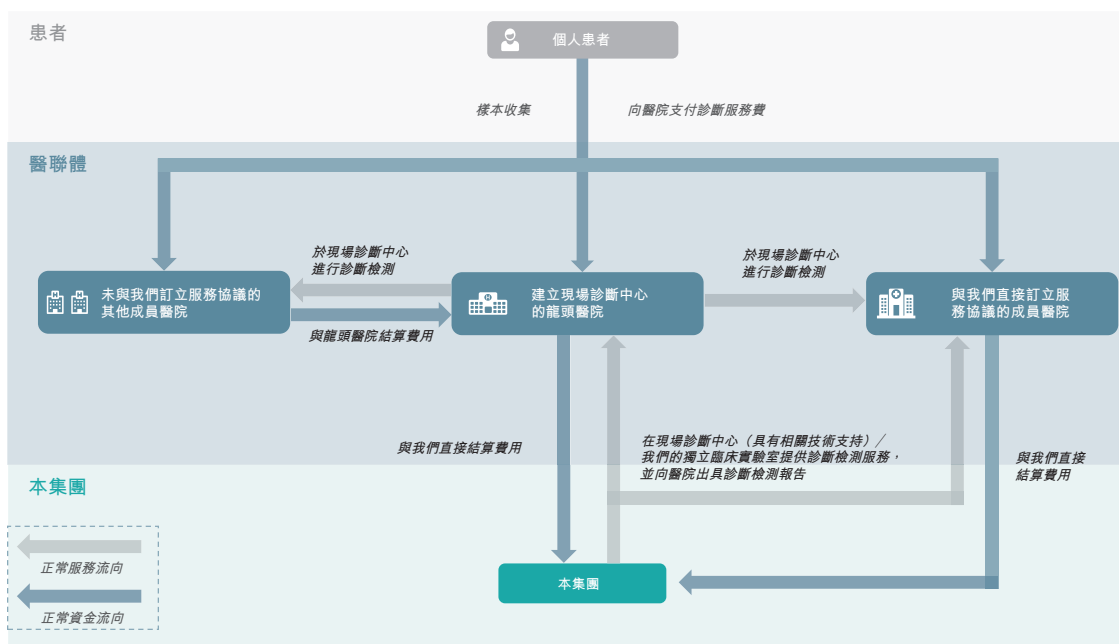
患者

個人患者

樣本收集

向醫院支付診斷服務費

醫聯體

未與我們訂立服務協議的其他成員醫院

於現場診斷中心進行診斷檢測

與龍頭醫院結算費用

建立現場診斷中心的龍頭醫院

於現場診斷中心進行診斷檢測

與我們直接訂立服務協議的成員醫院

與我們直接結算費用

在現場診斷中心（具有相關技術支持）／我們的獨立臨床實驗室提供診斷檢測服務，並向醫院出具診斷檢測報告

與我們直接結算費用

本集團

正常服務流向

正常資金流向

本集團